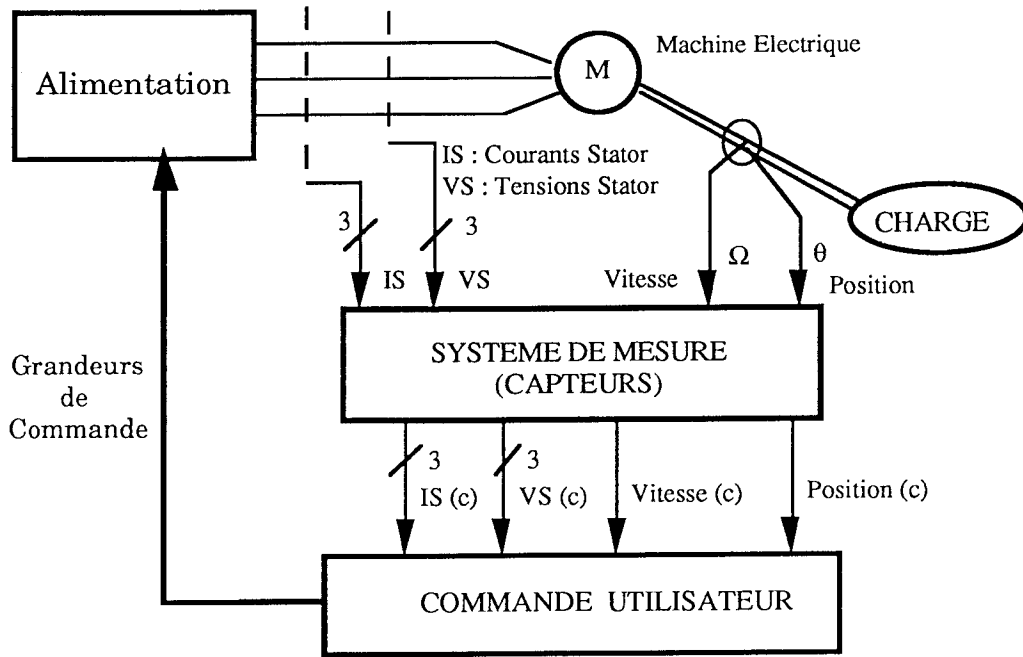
Alimentation

M

Machine Electrique

IS : Courants Stator
VS : Tensions Stator

CHARGE

3

3

IS

VS

Vitesse

$\Omega$

$\theta$

Position

Grandeurs
de
Commande

SYSTEME DE MESURE
(CAPTEURS)

3

3

IS (c)

VS (c)

Vitesse (c)

Position (c)

COMMANDE UTILISATEUR